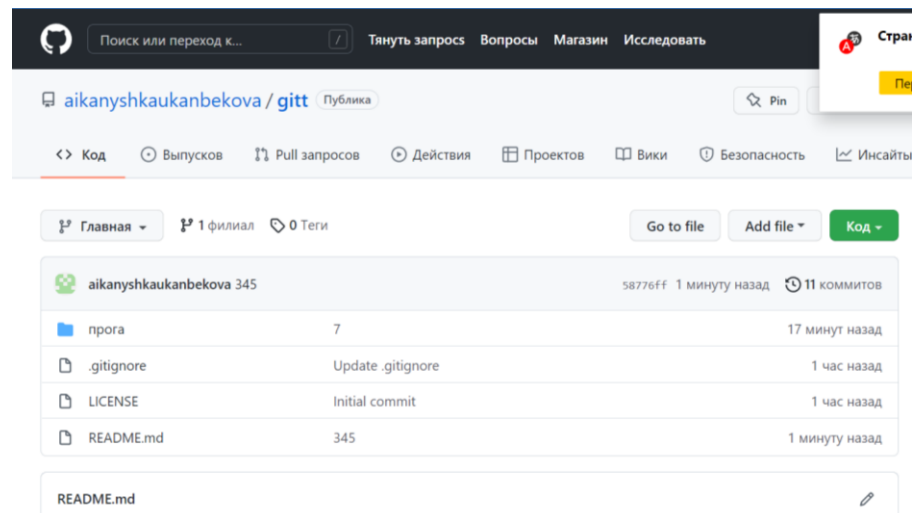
Поиск или переход к... / Тянуть запрос Вопросы Магазин Исследовать

Стра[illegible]

Пер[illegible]

aikanyshkaukanbekova / gitt Публика

Pin

<> Код Выпусков Pull запросов Действия Проектов Вики Безопасность Инсайты

Главная 1 филиал 0 Теги Go to file Add file Код

aikanyshkaukanbekova 345 58776ff 1 минуту назад 11 коммитов

| | | |
|---|---|---|
| прога | 7 | 17 минут назад |
| .gitignore | Update .gitignore | 1 час назад |
| LICENSE | Initial commit | 1 час назад |
| README.md | 345 | 1 минуту назад |

README.md